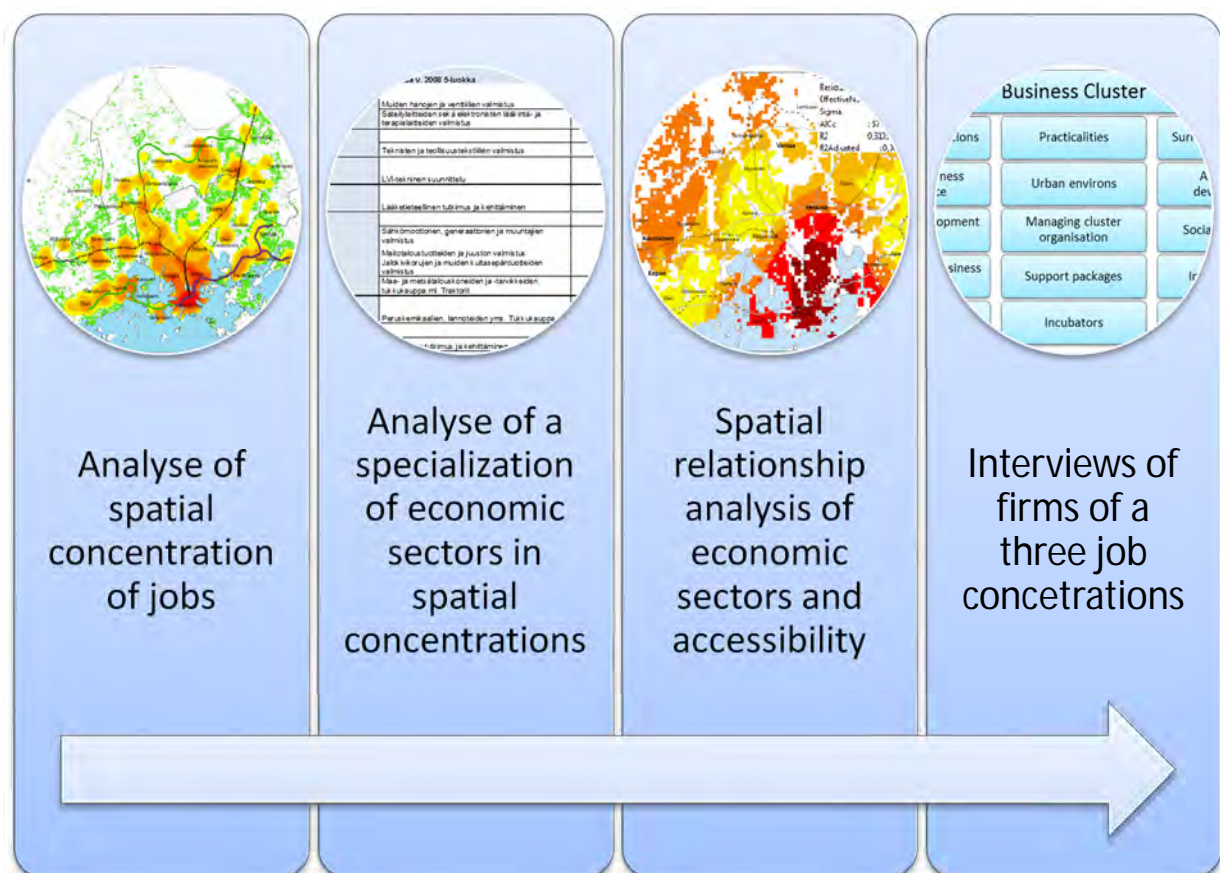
Analyse of spatial concentration of jobs

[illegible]a v. 2008 5-luokka

Muiden hanojen ja venttiilien valmistus

Säteilylaitteiden sekä elektronisten lääkintä- ja terapialaitteiden valmistus

Teknisten ja teollisuustekstiilien valmistus

LVI-tekninen suunnittelu

Lääketieteellinen tutkimus ja kehittäminen

Sähkömoottorien, generaattorien ja muuntajien valmistus

Maitotaloustuotteiden ja juuston valmistus

Jalokivikorujen ja muiden kultasepäntuotteiden valmistus

Maa- ja metsätalouskoneiden ja -tarvikkeiden tukkukauppa ml. Traktorit

Peruskemikaalien, lannoiteiden yms. Tukkukauppa

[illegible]tkimus ja kehittäminen

Analyse of a specialization of economic sectors in spatial concentrations

Resid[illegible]
Effective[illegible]
Sigma
AICc
R2 0,31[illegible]
R2Adjusted 0,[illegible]

Spatial relationship analysis of economic sectors and accessibility

Business Cluster

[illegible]ions
Practicalities
Sur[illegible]
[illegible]ness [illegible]e
Urban environs
A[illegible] dev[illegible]
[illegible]opment
Managing cluster organisation
Socia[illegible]
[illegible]siness
Support packages
Ir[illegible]
Incubators

Interviews of firms of a three job concetrations